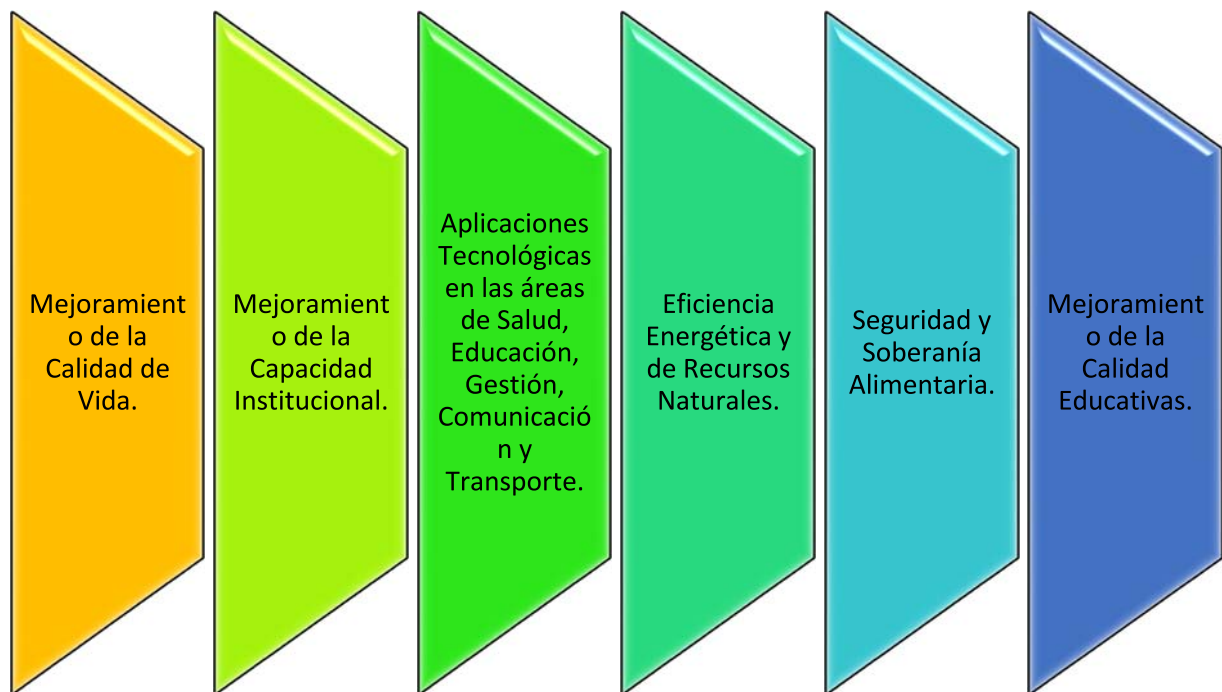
Mejoramiento de la Calidad de Vida.

Mejoramiento de la Capacidad Institucional.

Aplicaciones Tecnológicas en las áreas de Salud, Educación, Gestión, Comunicación y Transporte.

Eficiencia Energética y de Recursos Naturales.

Seguridad y Soberanía Alimentaria.

Mejoramiento de la Calidad Educativas.